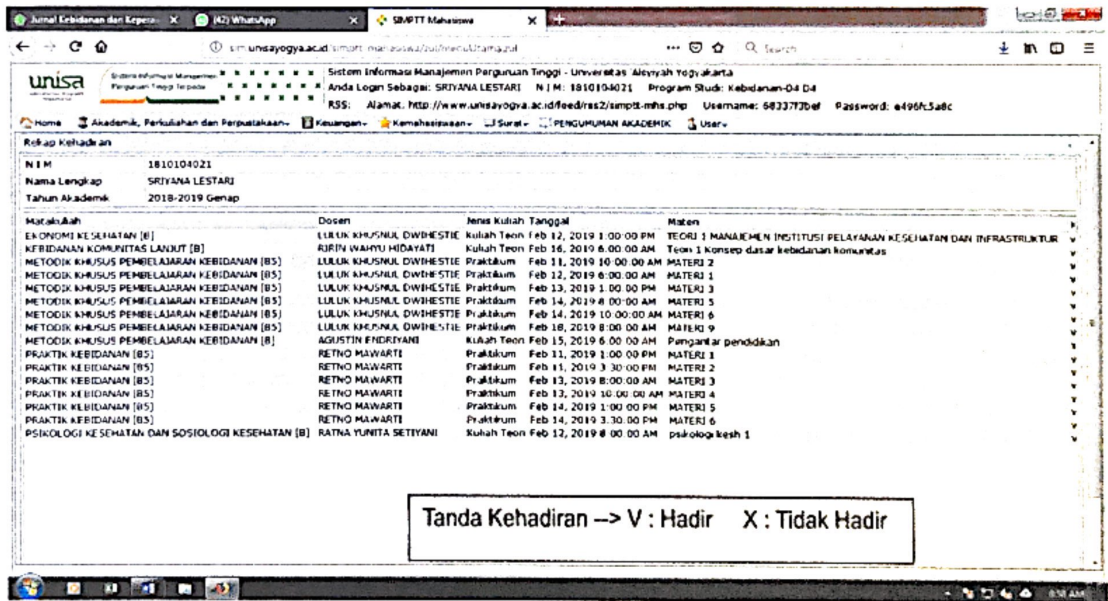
Jurnal Kebidanan dan Kepera... ×   (42) WhatsApp ×   SIMPTT Mahasiswa ×

sim.unisayogya.ac.id/simptt-mahasiswa/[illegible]

Search

unisa

Sistem Informasi Manajemen Perguruan Tinggi Terpadu

Sistem Informasi Manajemen Perguruan Tinggi - Universitas 'Aisyiyah Yogyakarta
Anda Login Sebagai: SRIYANA LESTARI   N I M: 1810104021   Program Studi: Kebidanan-D4 D4
RSS: Alamat: http://www.unisayogya.ac.id/feed/rss2/simptt-mhs.php   Username: 68337f3bef   Password: e496fc5a8c

Home   Akademik, Perkuliahan dan Perpustakaan   Keuangan   Kemahasiswaan   Surat   PENGUMUMAN AKADEMIK   User

Rekap Kehadiran

| | |
|---|---|
| N I M | 1810104021 |
| Nama Lengkap | SRIYANA LESTARI |
| Tahun Akademik | 2018-2019 Genap |

| Matakuliah | Dosen | Jenis Kuliah | Tanggal | Materi | |
|---|---|---|---|---|---|
| EKONOMI KESEHATAN [B] | LULUK KHUSNUL DWIHESTIE | Kuliah Teori | Feb 12, 2019 1:00:00 PM | TEORI 1 MANAJEMEN INSTITUSI PELAYANAN KESEHATAN DAN INFRASTRUKTUR | v |
| KEBIDANAN KOMUNITAS LANJUT [B] | RIRIN WAHYU HIDAYATI | Kuliah Teori | Feb 16, 2019 6:00:00 AM | Teori 1 Konsep dasar kebidanan komunitas | v |
| METODIK KHUSUS PEMBELAJARAN KEBIDANAN [B5] | LULUK KHUSNUL DWIHESTIE | Praktikum | Feb 11, 2019 10:00:00 AM | MATERI 2 | v |
| METODIK KHUSUS PEMBELAJARAN KEBIDANAN [B5] | LULUK KHUSNUL DWIHESTIE | Praktikum | Feb 12, 2019 6:00:00 AM | MATERI 1 | v |
| METODIK KHUSUS PEMBELAJARAN KEBIDANAN [B5] | LULUK KHUSNUL DWIHESTIE | Praktikum | Feb 13, 2019 1:00:00 PM | MATERI 3 | v |
| METODIK KHUSUS PEMBELAJARAN KEBIDANAN [B5] | LULUK KHUSNUL DWIHESTIE | Praktikum | Feb 14, 2019 8:00:00 AM | MATERI 5 | v |
| METODIK KHUSUS PEMBELAJARAN KEBIDANAN [B5] | LULUK KHUSNUL DWIHESTIE | Praktikum | Feb 14, 2019 10:00:00 AM | MATERI 6 | v |
| METODIK KHUSUS PEMBELAJARAN KEBIDANAN [B5] | LULUK KHUSNUL DWIHESTIE | Praktikum | Feb 18, 2019 8:00:00 AM | MATERI 9 | v |
| METODIK KHUSUS PEMBELAJARAN KEBIDANAN [B] | AGUSTIN ENDRIYANI | Kuliah Teori | Feb 15, 2019 6:00:00 AM | Pengantar pendidikan | v |
| PRAKTIK KEBIDANAN [B5] | RETNO MAWARTI | Praktikum | Feb 11, 2019 1:00:00 PM | MATERI 1 | v |
| PRAKTIK KEBIDANAN [B5] | RETNO MAWARTI | Praktikum | Feb 11, 2019 3:30:00 PM | MATERI 2 | v |
| PRAKTIK KEBIDANAN [B5] | RETNO MAWARTI | Praktikum | Feb 13, 2019 8:00:00 AM | MATERI 3 | v |
| PRAKTIK KEBIDANAN [B5] | RETNO MAWARTI | Praktikum | Feb 13, 2019 10:00:00 AM | MATERI 4 | v |
| PRAKTIK KEBIDANAN [B5] | RETNO MAWARTI | Praktikum | Feb 14, 2019 1:00:00 PM | MATERI 5 | v |
| PRAKTIK KEBIDANAN [B5] | RETNO MAWARTI | Praktikum | Feb 14, 2019 3:30:00 PM | MATERI 6 | v |
| PSIKOLOGI KESEHATAN DAN SOSIOLOGI KESEHATAN [B] | RATNA YUNITA SETIYANI | Kuliah Teori | Feb 12, 2019 8:00:00 AM | psikologi kesh 1 | v |

Tanda Kehadiran --> V : Hadir   X : Tidak Hadir

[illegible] AM